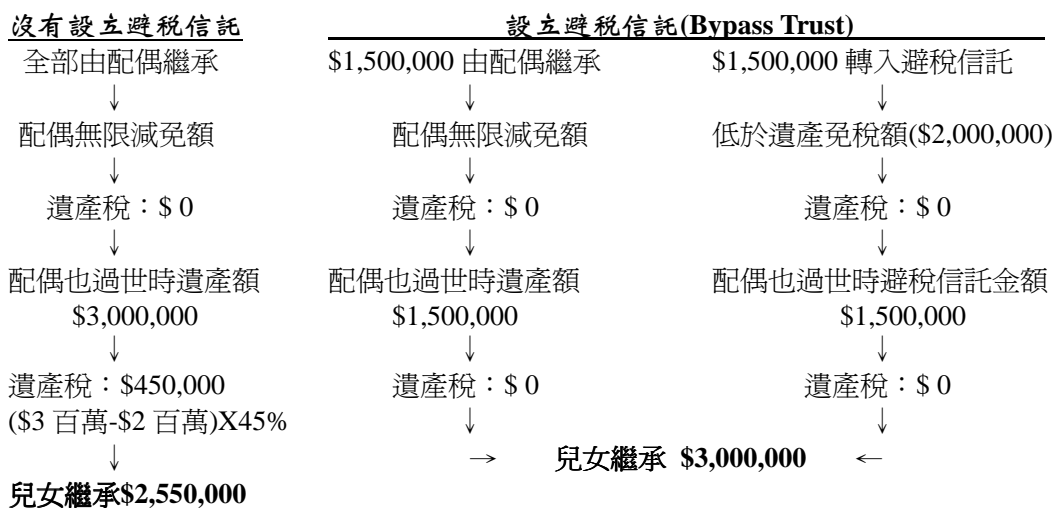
沒有設立避稅信託

全部由配偶繼承
↓
配偶無限減免額
↓
遺產稅：\$ 0
↓
配偶也過世時遺產額
\$3,000,000
↓
遺產稅：\$450,000
(\$3 百萬-\$2 百萬)X45%
↓
兒女繼承\$2,550,000

設立避稅信託(Bypass Trust)

\$1,500,000 由配偶繼承
↓
配偶無限減免額
↓
遺產稅：\$ 0
↓
配偶也過世時遺產額
\$1,500,000
↓
遺產稅：\$ 0
↓

\$1,500,000 轉入避稅信託
↓
低於遺產免稅額(\$2,000,000)
↓
遺產稅：\$ 0
↓
配偶也過世時避稅信託金額
\$1,500,000
↓
遺產稅：\$ 0
↓

→ 兒女繼承 \$3,000,000 ←